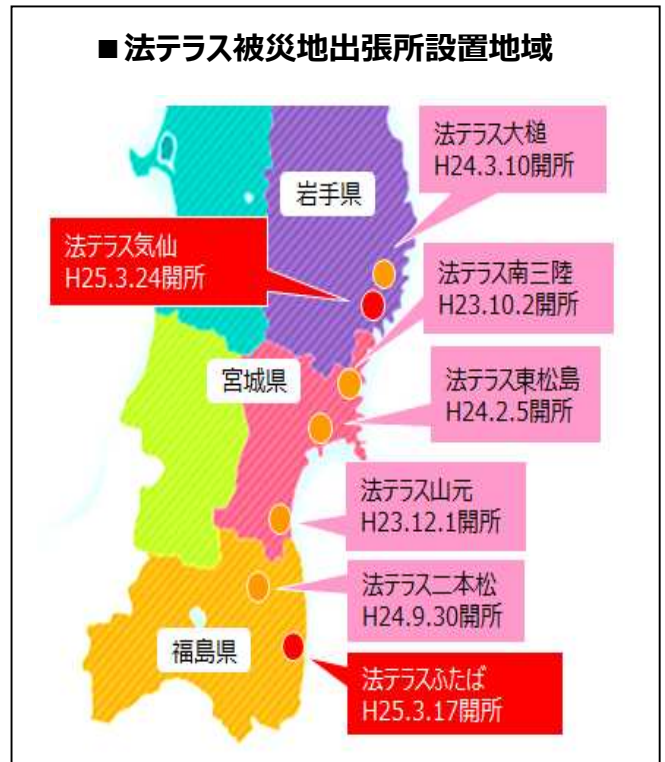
■法テラス被災地出張所設置地域

法テラス大槌
H24.3.10開所

岩手県

法テラス気仙
H25.3.24開所

法テラス南三陸
H23.10.2開所

宮城県

法テラス東松島
H24.2.5開所

法テラス山元
H23.12.1開所

法テラス二本松
H24.9.30開所

福島県

法テラスふたば
H25.3.17開所